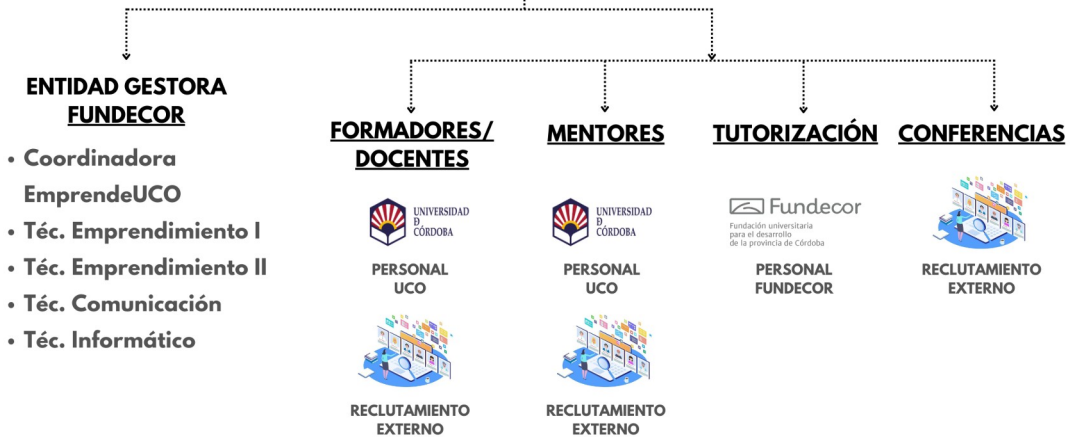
ENTIDAD GESTORA
FUNDECOR

• Coordinadora EmprendeUCO
• Téc. Emprendimiento I
• Téc. Emprendimiento II
• Téc. Comunicación
• Téc. Informático

FORMADORES/ DOCENTES

UNIVERSIDAD DE CÓRDOBA

PERSONAL UCO

RECLUTAMIENTO EXTERNO

MENTORES

UNIVERSIDAD DE CÓRDOBA

PERSONAL UCO

RECLUTAMIENTO EXTERNO

TUTORIZACIÓN

Fundecor
Fundación universitaria para el desarrollo de la provincia de Córdoba

PERSONAL FUNDECOR

CONFERENCIAS

RECLUTAMIENTO EXTERNO